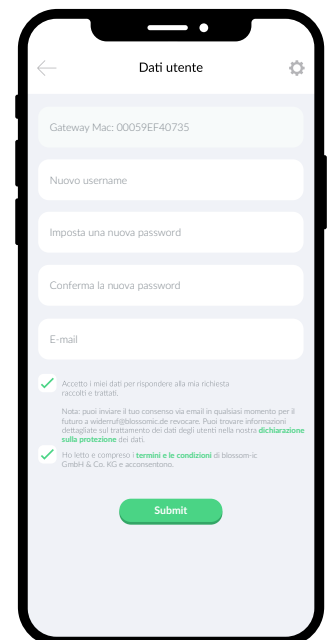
Dati utente

Gateway Mac: 00059EF40735

Nuovo username

Imposta una nuova password

Conferma la nuova password

E-mail

Accetto i miei dati per rispondere alla mia richiesta raccolti e trattati.

Nota: puoi inviare il tuo consenso via email in qualsiasi momento per il futuro a widerruf@blossomic.de revocare. Puoi trovare informazioni dettagliate sul trattamento dei dati degli utenti nella nostra dichiarazione sulla protezione dei dati.

Ho letto e compreso i termini e le condizioni di blossom-ic GmbH & Co. KG e acconsentono.

Submit